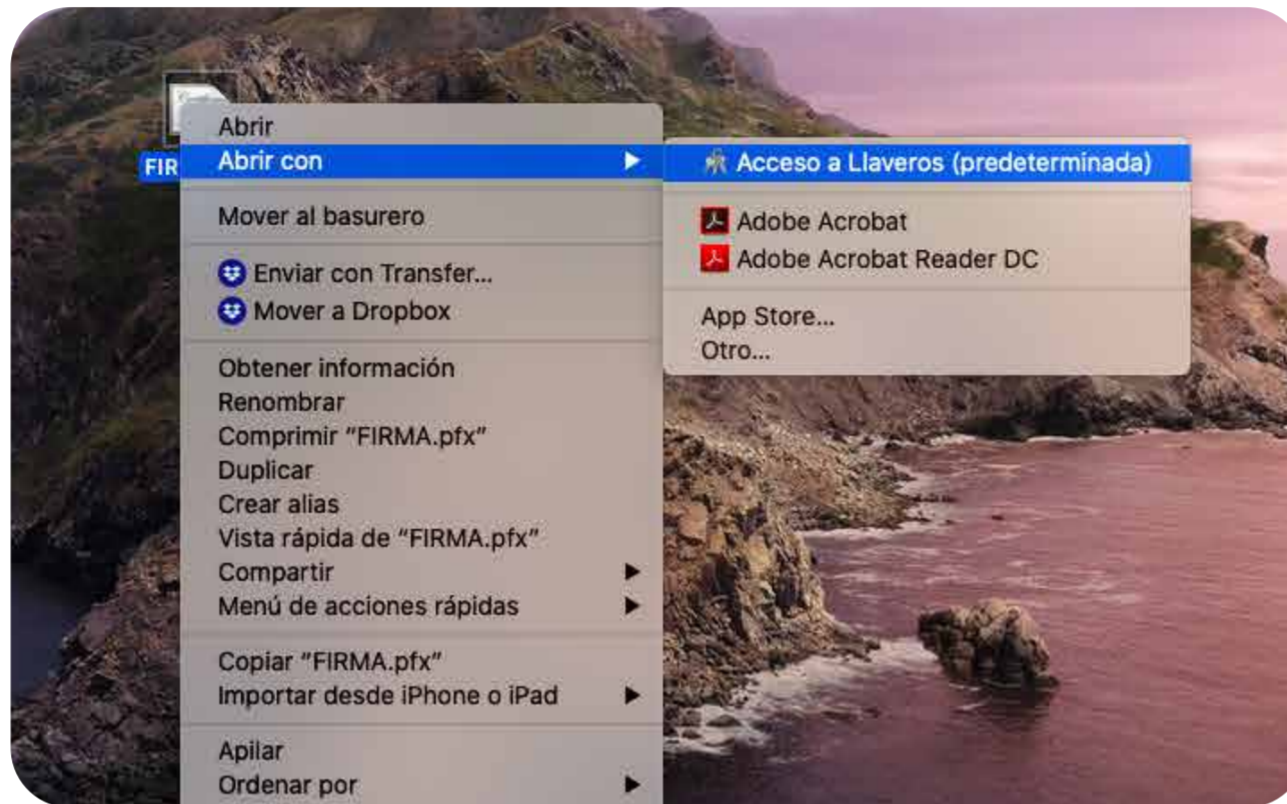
FIR

Abrir
Abrir con

Mover al basurero

Enviar con Transfer...
Mover a Dropbox

Obtener información
Renombrar
Comprimir "FIRMA.pfx"
Duplicar
Crear alias
Vista rápida de "FIRMA.pfx"
Compartir
Menú de acciones rápidas

Copiar "FIRMA.pfx"
Importar desde iPhone o iPad

Apilar
Ordenar por

Acceso a Llaveros (predeterminada)

Adobe Acrobat
Adobe Acrobat Reader DC

App Store...
Otro...